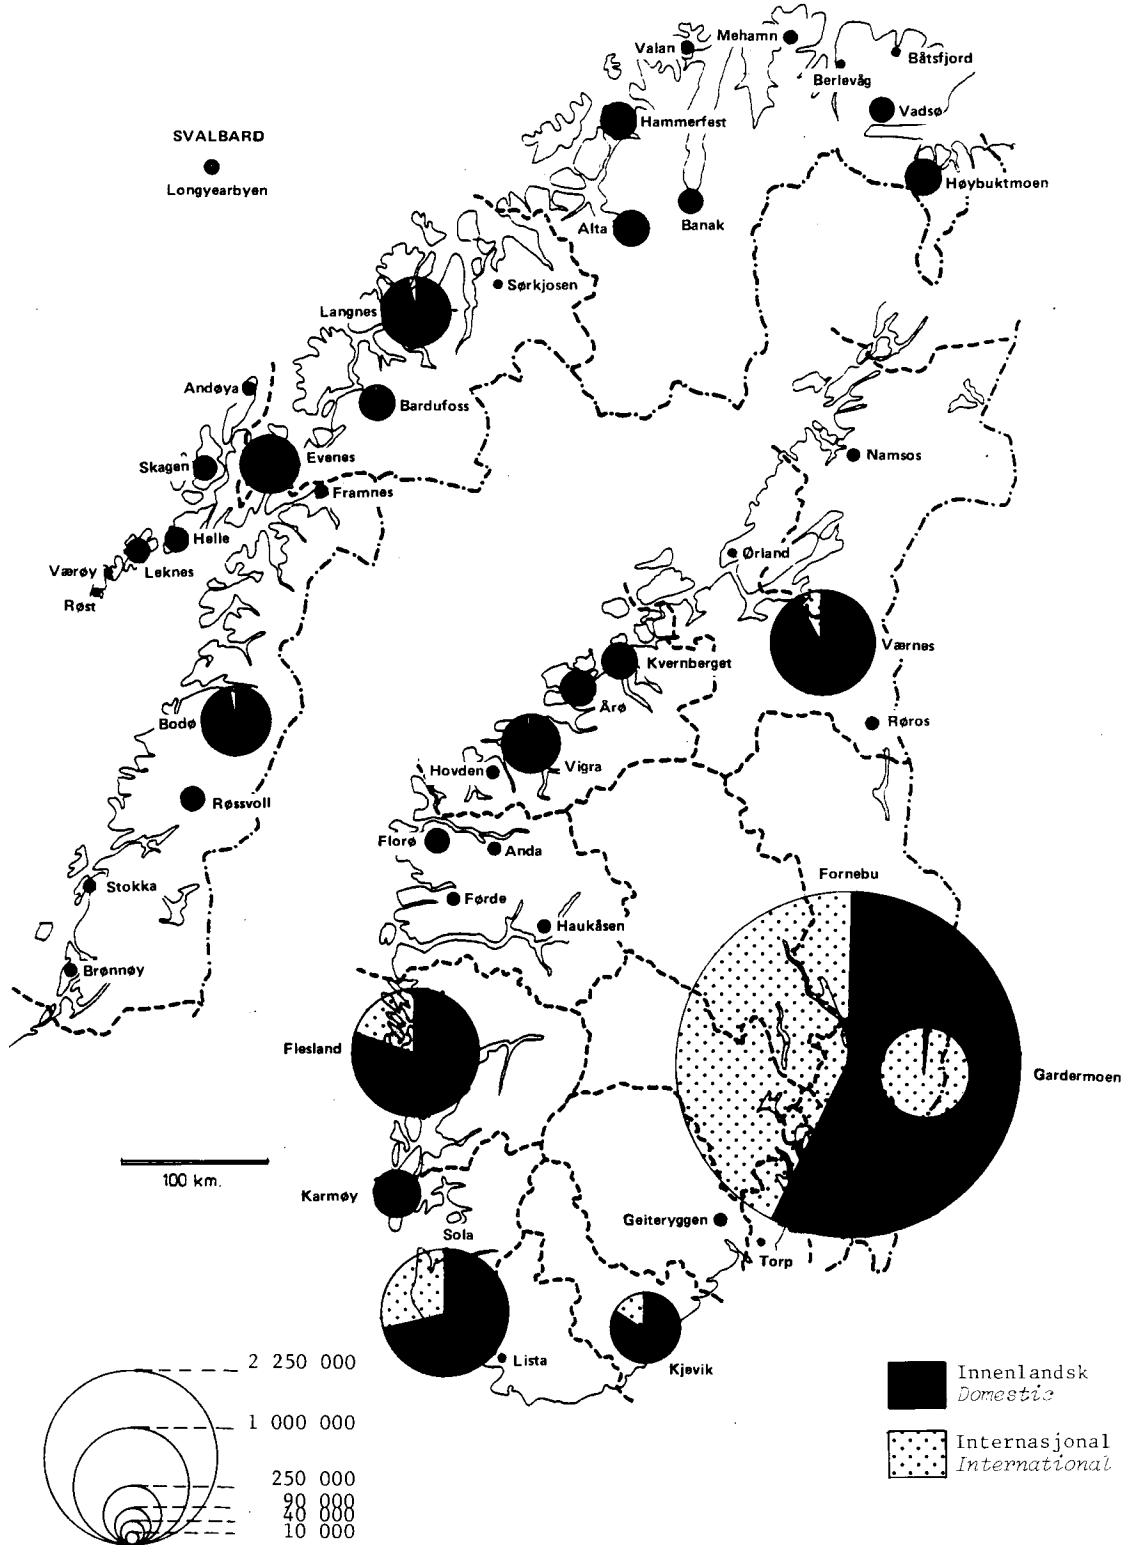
Valan
Mehamn
Båtsfjord
Berlevåg
Vadsø
Hammerfest
SVALBARD
Longyearbyen
Høybuktmoen
Banak
Alta
Sørkjosen
Langnes
Andøya
Bardufoss
Namsos
Skagen
Evenes
Framnes
Helle
Værøy
Leknes
Røst
Ørland
Værnes
Kvernberget
Årø
Bodø
Røros
Vigra
Hovden
Røssvoll
Florø
Anda
Førde
Stokka
Haukåsen
Fornebu
Brønnøy
Flesland
Gardermoen
100 km.
Karmøy
Geiteryggen
Sola
Torp
Lista
Kjevik
2 250 000
1 000 000
250 000
90 000
40 000
10 000
Innenlandsk
Domestic
Internasjonal
International